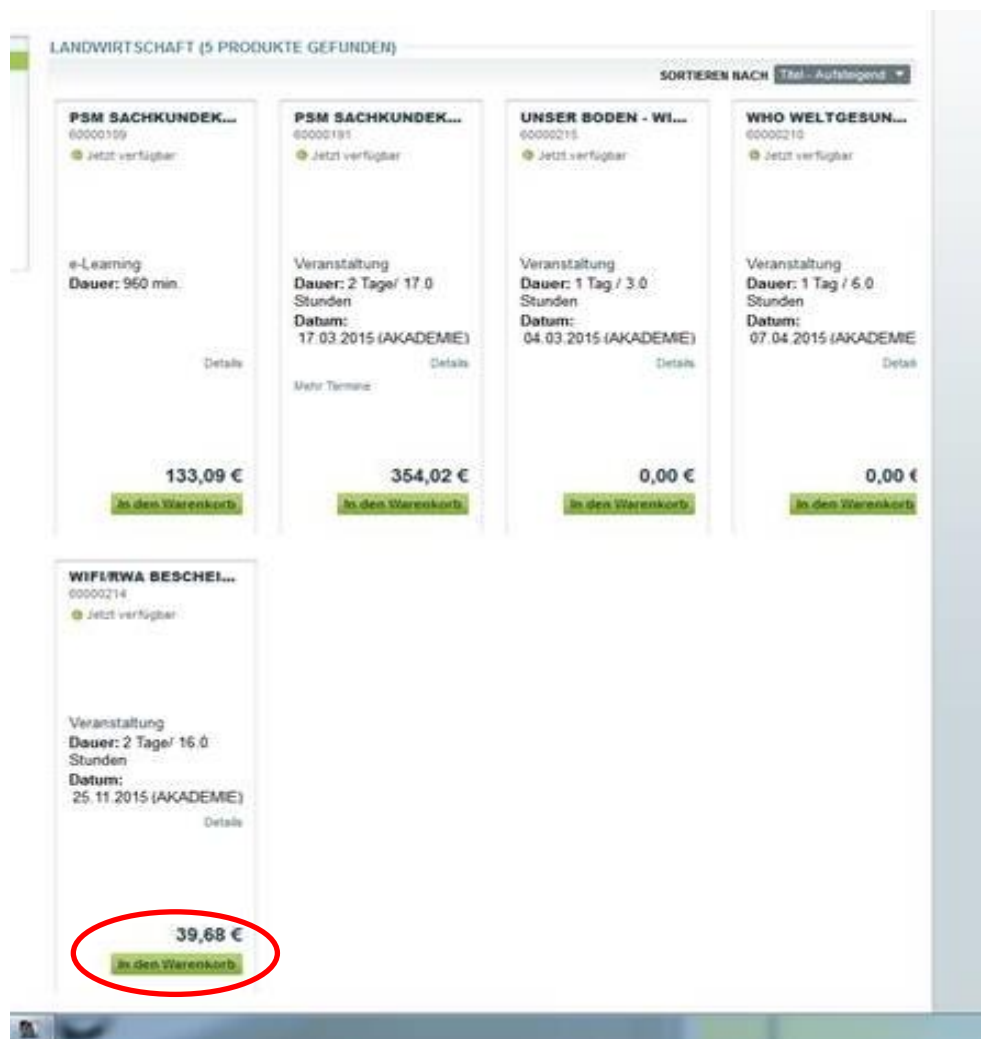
LANDWIRTSCHAFT (5 PRODUKTE GEFUNDEN)

SORTIEREN NACH Titel - Aufsteigend

PSM SACHKUNDEK...
60000109
Jetzt verfügbar

e-Learning
**Dauer:** 960 min.

Details

133,09 €
In den Warenkorb

PSM SACHKUNDEK...
60000191
Jetzt verfügbar

Veranstaltung
**Dauer:** 2 Tage/ 17.0 Stunden
**Datum:** 17.03.2015 (AKADEMIE)

Details

Mehr Termine

354,02 €
In den Warenkorb

UNSER BODEN - WI...
60000215
Jetzt verfügbar

Veranstaltung
**Dauer:** 1 Tag / 3.0 Stunden
**Datum:** 04.03.2015 (AKADEMIE)

Details

0,00 €
In den Warenkorb

WHO WELTGESUN...
60000210
Jetzt verfügbar

Veranstaltung
**Dauer:** 1 Tag / 6.0 Stunden
**Datum:** 07.04.2015 (AKADEMIE

Detail

0,00 €
In den Warenkorb

WIFI/RWA BESCHEI...
60000214
Jetzt verfügbar

Veranstaltung
**Dauer:** 2 Tage/ 16.0 Stunden
**Datum:** 25.11.2015 (AKADEMIE)

Details

39,68 €
In den Warenkorb